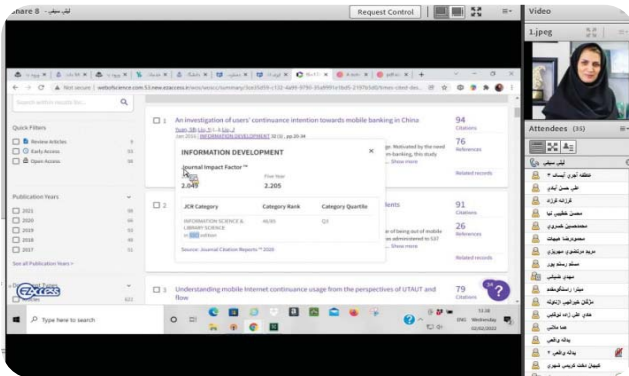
Share 8 - لیلی سیفی

Request Control

Video

1.jpeg

Attendees (35)

Search within results for...

Quick Filters

Review Articles

Early Access

Open Access

Publication Years

2021

2020

2019

2018

2017

See all Publication Years >

1 An investigation of users' continuance intention towards mobile banking in China

94 Citations

76 References

Related records

INFORMATION DEVELOPMENT

Journal Impact Factor™

2.045

Five Year

2.205

| JCR Category | Category Rank | Category Quartile |
|---|---|---|
| INFORMATION SCIENCE & LIBRARY SCIENCE | 46/89 | Q3 |

Source: Journal Citation Reports™ 2020

2

91 Citations

26 References

Related records

3 Understanding mobile internet continuance usage from the perspectives of UTAUT and flow

79 Citations

Type here to search

لیلی سیفی

علی حسن آبادی

فرزانه فرزاد

محسن عظیمی نیا

محمدحسن شیرازی

محبوبه جعفری

مریم مرتضوی

مسعود زینلی

مهدی شیرانی

میترا رستگارمقدم

مژگان خواجه زاده

هادی علی زاده نوکاسی

هما سالمی

یگانه والی زاده

نیلوفر دهقانی

Wednesday